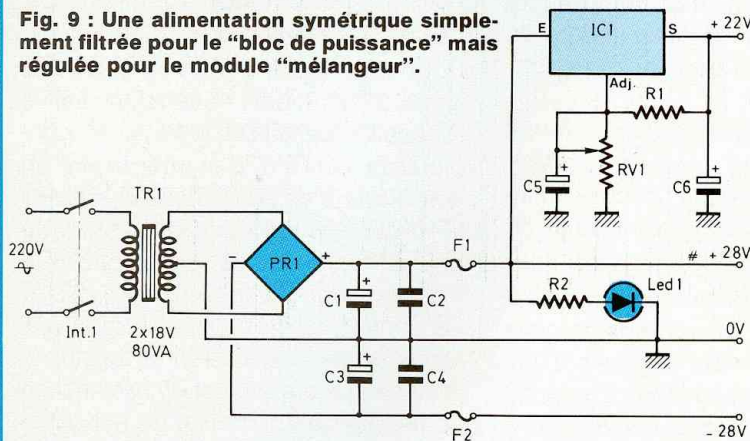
Fig. 9 : Une alimentation symétrique simplement filtrée pour le "bloc de puissance" mais régulée pour le module "mélangeur".

E
IC1
S
+ 22V
Adj.
R1
RV1
C5
C6
TR1
220V
Int.1
2x18V
80VA
PR1
-
+
C1
C2
C3
C4
F1
# + 28V
R2
Led 1
0V
F2
- 28V